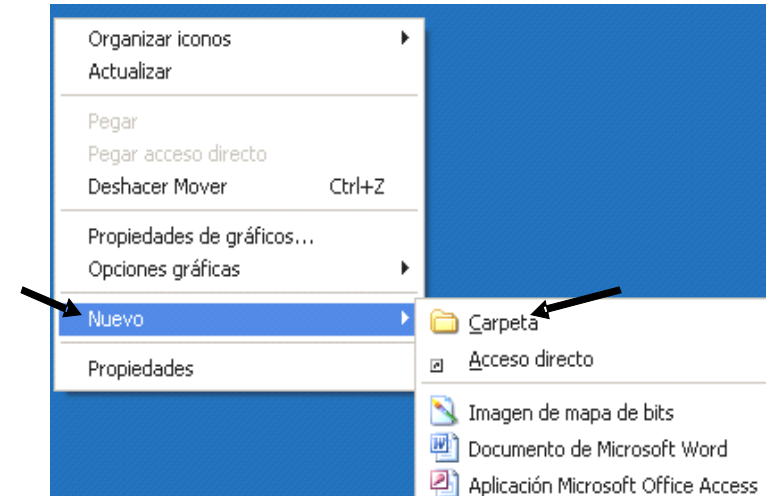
Organizar iconos
Actualizar

Pegar
Pegar acceso directo
Deshacer Mover Ctrl+Z

Propiedades de gráficos...
Opciones gráficas

Nuevo

Propiedades

Carpeta
Acceso directo

Imagen de mapa de bits
Documento de Microsoft Word
Aplicación Microsoft Office Access